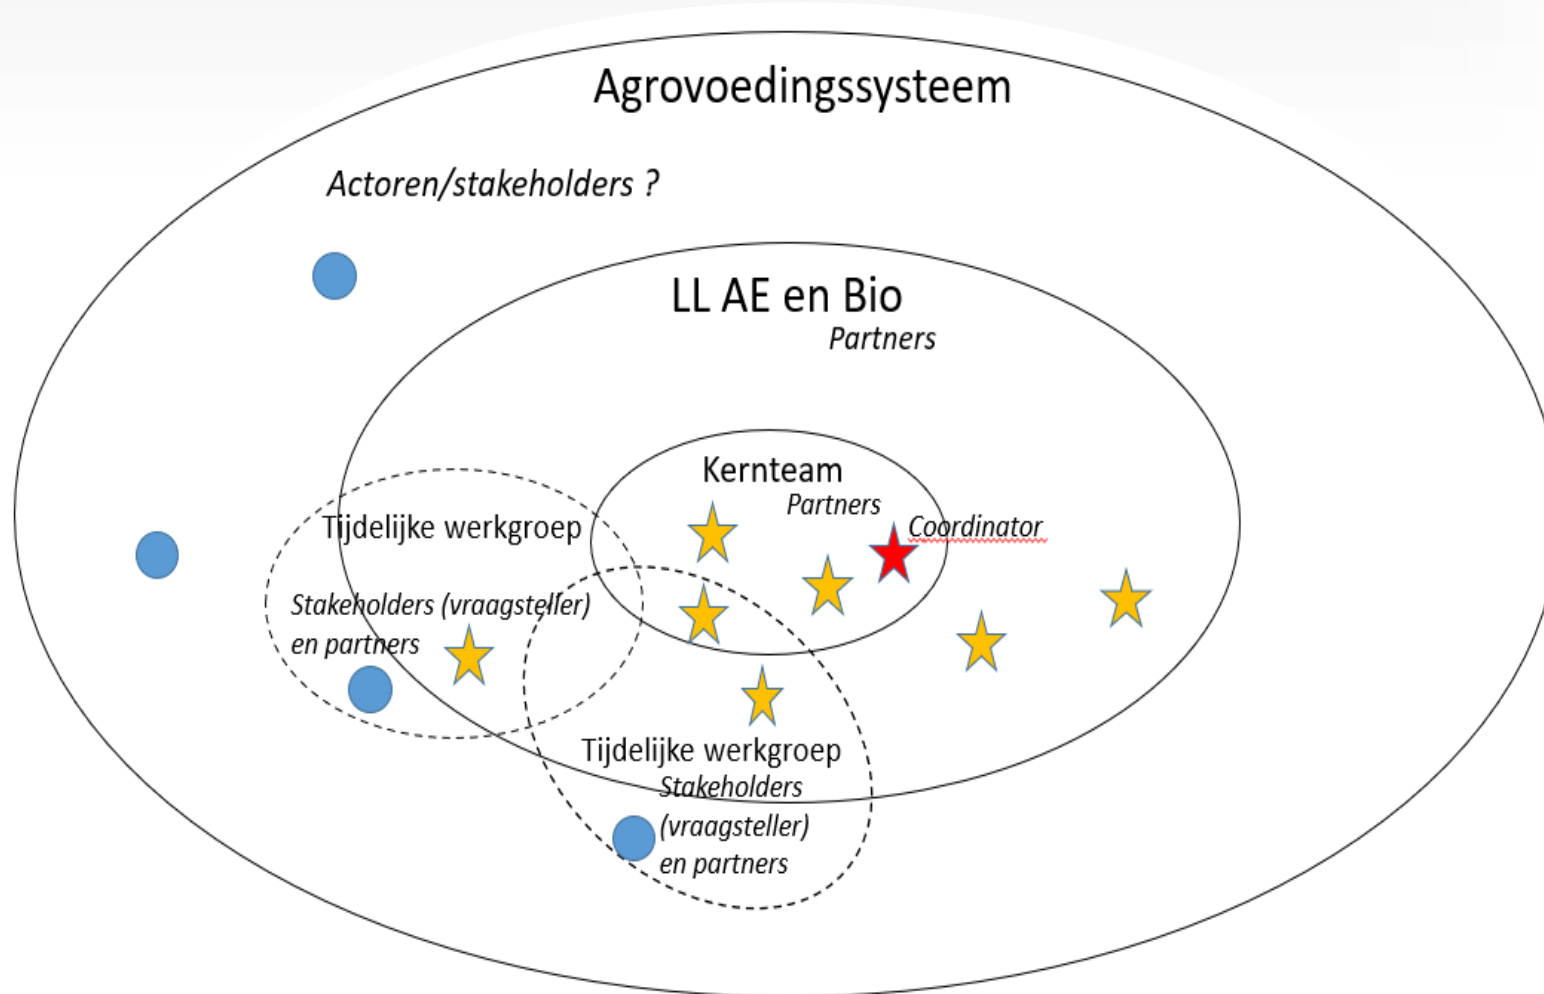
Agrovoedingssysteem

Actoren/stakeholders ?

LL AE en Bio
Partners

Kernteam
Partners

Coordinator

Tijdelijke werkgroep

Stakeholders (vraagsteller) en partners

Tijdelijke werkgroep
Stakeholders (vraagsteller) en partners